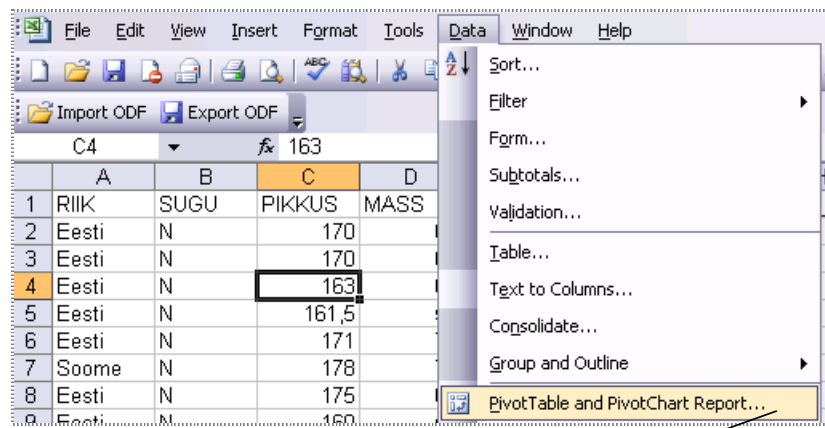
File Edit View Insert Format Tools Data Window Help

Import ODF Export ODF

C4 $f_x$ 163

|   | A | B | C | D |
|---|---|---|---|---|
| 1 | RIIK | SUGU | PIKKUS | MASS |
| 2 | Eesti | N | 170 | |
| 3 | Eesti | N | 170 | |
| 4 | Eesti | N | 163 | |
| 5 | Eesti | N | 161,5 | |
| 6 | Eesti | N | 171 | |
| 7 | Soome | N | 178 | |
| 8 | Eesti | N | 175 | |
| 9 | Eesti | N | 160 | |

Sort...
Filter
Form...
Subtotals...
Validation...
Table...
Text to Columns...
Consolidate...
Group and Outline
PivotTable and PivotChart Report...